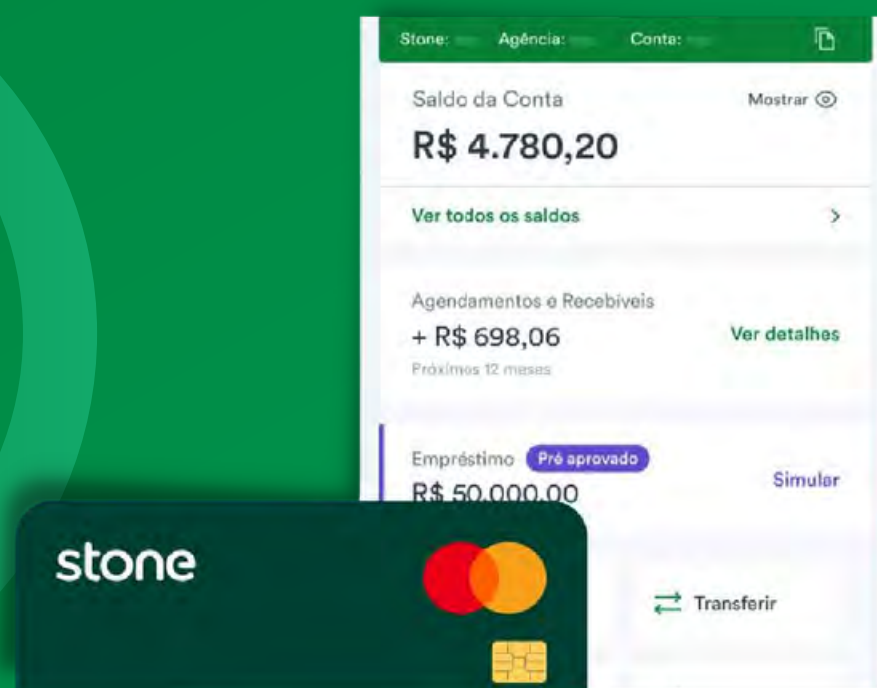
Stone: Agência: Conta:

Saldo da Conta
Mostrar
R$ 4.780,20

Ver todos os saldos >

Agendamentos e Recebíveis
+ R$ 698,06
Ver detalhes
Próximos 12 meses

Empréstimo Pré aprovado
R$ 50.000,00
Simular

Transferir

stone